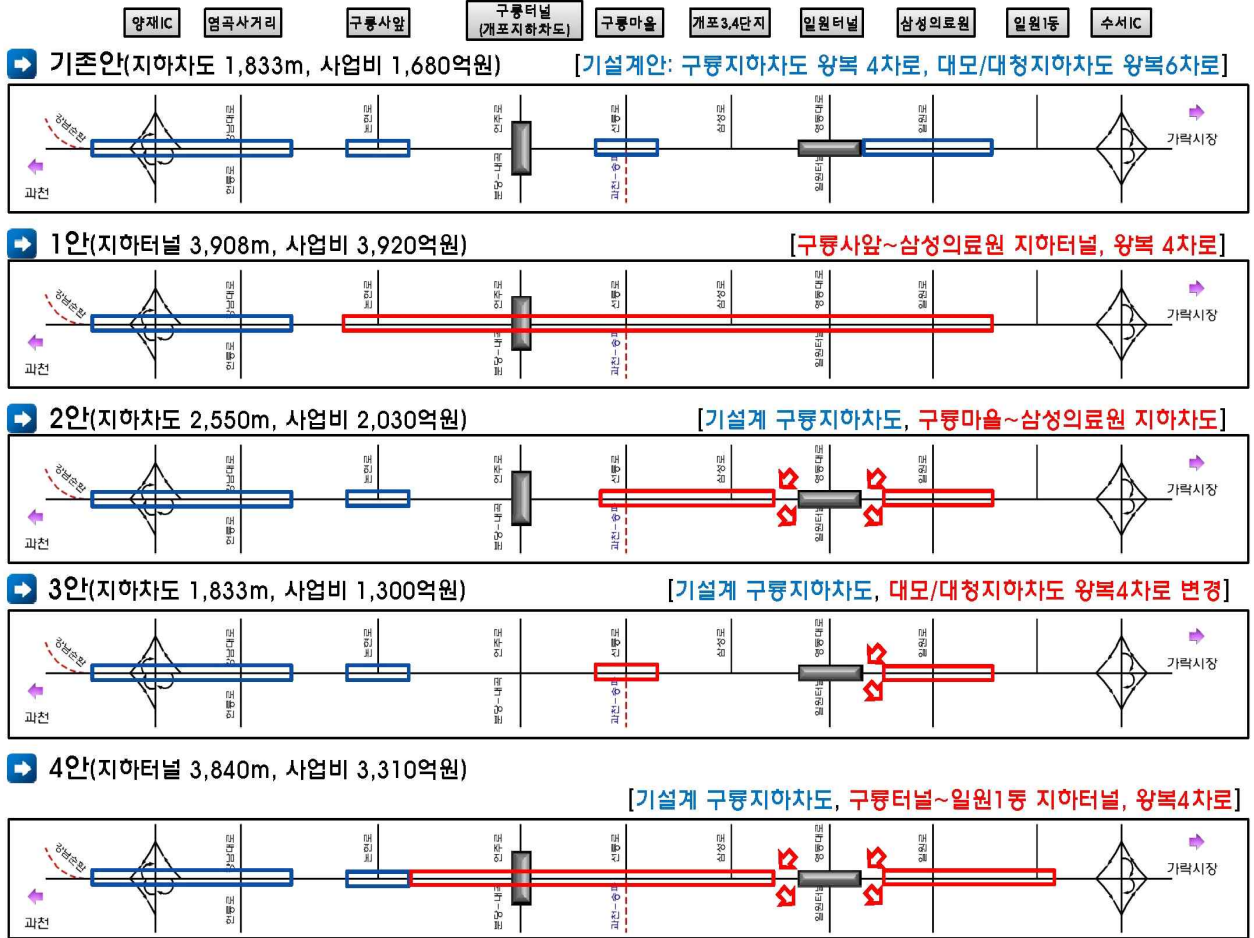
양재IC 염곡사거리 구룡사앞 구룡터널 (개포지하차도) 구룡마을 개포3,4단지 일원터널 삼성의료원 일원1동 수서IC

기존안(지하차도 1,833m, 사업비 1,680억원) [기설계안: 구룡지하차도 왕복 4차로, 대모/대청지하차도 왕복6차로]

강남순환 과천 가락시장

1안(지하터널 3,908m, 사업비 3,920억원) [구룡사앞~삼성의료원 지하터널, 왕복 4차로]

강남순환 과천 가락시장

2안(지하차도 2,550m, 사업비 2,030억원) [기설계 구룡지하차도, 구룡마을~삼성의료원 지하차도]

강남순환 과천 가락시장

3안(지하차도 1,833m, 사업비 1,300억원) [기설계 구룡지하차도, 대모/대청지하차도 왕복4차로 변경]

강남순환 과천 가락시장

4안(지하터널 3,840m, 사업비 3,310억원)

[기설계 구룡지하차도, 구룡터널~일원1동 지하터널, 왕복4차로]

강남순환 과천 가락시장